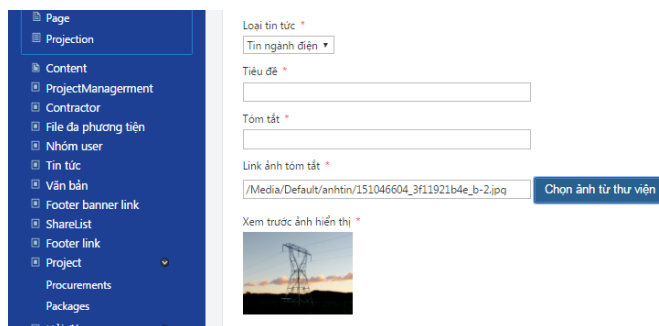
Page
Projection
Content
ProjectManagerment
Contractor
File đa phương tiện
Nhóm user
Tin tức
Văn bản
Footer banner link
ShareList
Footer link
Project
Procurements
Packages

Loại tin tức *
Tin ngành điện ▾
Tiêu đề *
Tóm tắt *
Link ảnh tóm tắt *
/Media/Default/anhtin/151046604_3f11921b4e_b-2.jpg
Chọn ảnh từ thư viện
Xem trước ảnh hiển thị *